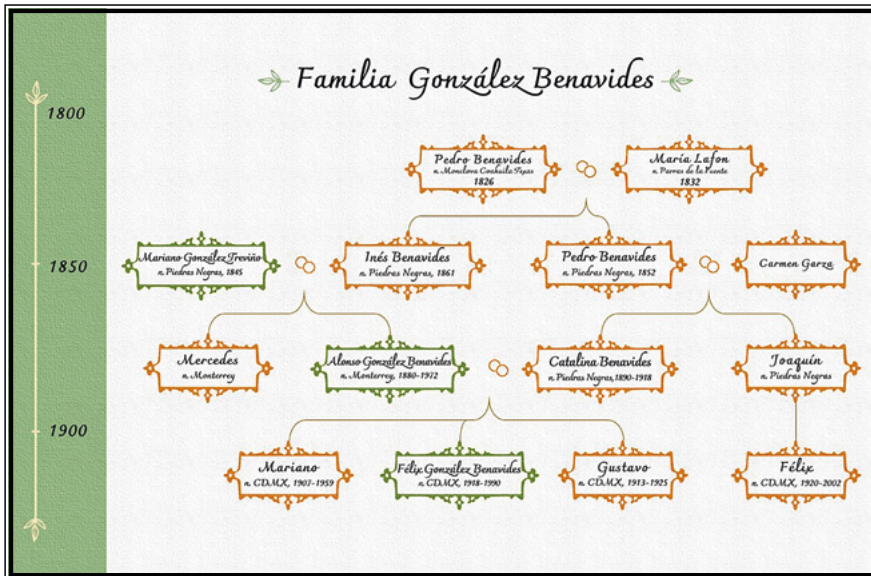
Familia González Benavides

1800

1850

1900

Pedro Benavides
n. Monclova Coahuila Tejas
1826

María Lafon
n. Parras de la Fuente
1832

Mariano González Treviño
n. Piedras Negras, 1845

Inés Benavides
n. Piedras Negras, 1861

Pedro Benavides
n. Piedras Negras, 1852

Carmen Garza

Mercedes
n. Monterrey

Alonso González Benavides
n. Monterrey, 1880-1972

Catalina Benavides
n. Piedras Negras, 1890-1918

Joaquín
n. Piedras Negras

Mariano
n. CDMX, 1907-1959

Félix González Benavides
n. CDMX, 1918-1990

Gustavo
n. CDMX, 1913-1925

Félix
n. CDMX, 1920-2002